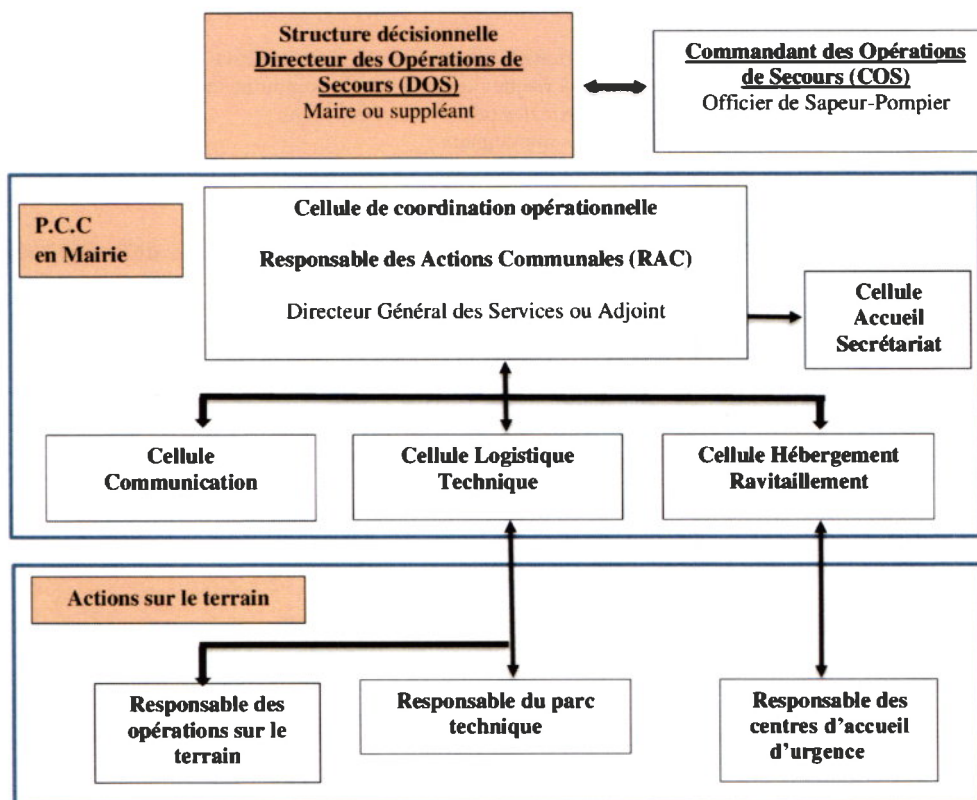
Structure décisionnelle
Directeur des Opérations de Secours (DOS)
Maire ou suppléant

Commandant des Opérations de Secours (COS)
Officier de Sapeur-Pompier

P.C.C
en Mairie

Cellule de coordination opérationnelle

Responsable des Actions Communales (RAC)

Directeur Général des Services ou Adjoint

Cellule
Accueil
Secrétariat

Cellule
Communication

Cellule Logistique
Technique

Cellule Hébergement
Ravitaillement

Actions sur le terrain

Responsable des opérations sur le terrain

Responsable du parc technique

Responsable des centres d'accueil d'urgence